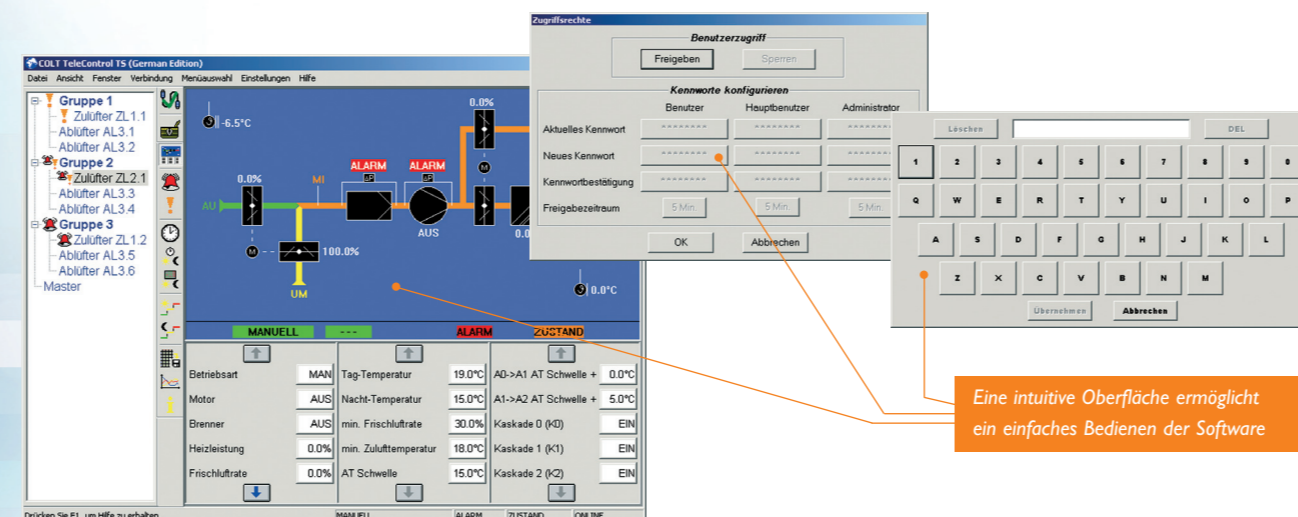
COLT TeleControl TS (German Edition)
Datei Ansicht Fenster Verbindung Menüauswahl Einstellungen Hilfe

Gruppe 1
Zulüfter ZL1.1
Ablüfter AL3.1
Ablüfter AL3.2
Gruppe 2
Zulüfter ZL2.1
Ablüfter AL3.3
Ablüfter AL3.4
Gruppe 3
Zulüfter ZL1.2
Ablüfter AL3.5
Ablüfter AL3.6
Master

-6.5°C
0.0%
MI
ALARM
ALARM
AU
AUS
100.0%
UM
0.0%
0.0°C

MANUELL --- ALARM ZUSTAND

| Betriebsart | MAN | Tag-Temperatur | 19.0°C | A0->A1 AT Schwelle + | 0.0°C |
|---|---|---|---|---|---|
| Motor | AUS | Nacht-Temperatur | 15.0°C | A1->A2 AT Schwelle + | 5.0°C |
| Brenner | AUS | min. Frischluftrate | 30.0% | Kaskade 0 (K0) | EIN |
| Heizleistung | 0.0% | min. Zulufttemperatur | 18.0°C | Kaskade 1 (K1) | EIN |
| Frischluftrate | 0.0% | AT Schwelle | 15.0°C | Kaskade 2 (K2) | EIN |

Drücken Sie F1, um Hilfe zu erhalten MANUELL ALARM ZUSTAND ONLINE

Zugriffsrechte
Benutzerzugriff
Freigeben Sperren
Kennworte konfigurieren
Benutzer Hauptbenutzer Administrator
Aktuelles Kennwort
Neues Kennwort
Kennwortbestätigung
Freigabezeitraum 5 Min. 5 Min. 5 Min.
OK Abbrechen

Löschen DEL
1 2 3 4 5 6 7 8 9 0
Q W E R T Y U I O P
A S D F G H J K L
Z X C V B N M
Übernehmen Abbrechen

Eine intuitive Oberfläche ermöglicht ein einfaches Bedienen der Software